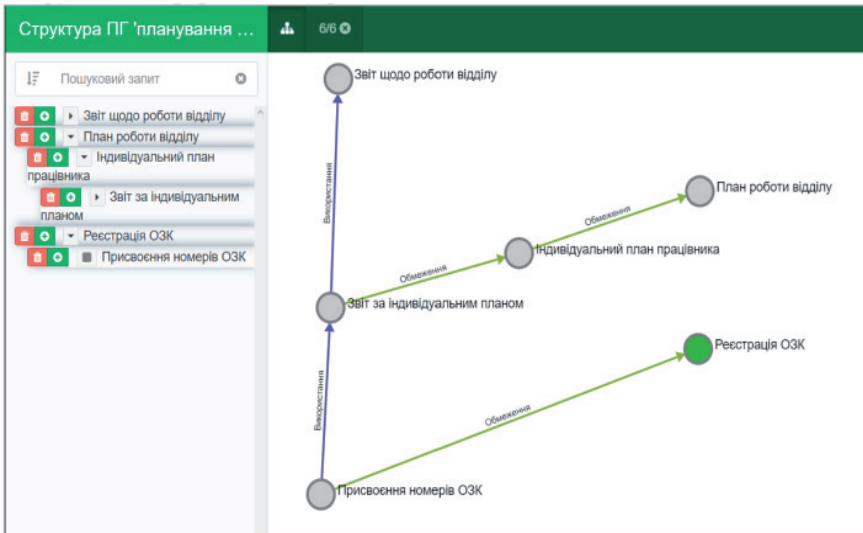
Структура ПГ 'планування ...

6/6

Пошуковий запит

Звіт щодо роботи відділу
План роботи відділу
Індивідуальний план працівника
Звіт за індивідуальним планом
Реєстрація ОЗК
Присвоєння номерів ОЗК

Звіт щодо роботи відділу
Використання
План роботи відділу
Обмеження
Індивідуальний план працівника
Обмеження
Звіт за індивідуальним планом
Реєстрація ОЗК
Використання
Обмеження
Присвоєння номерів ОЗК